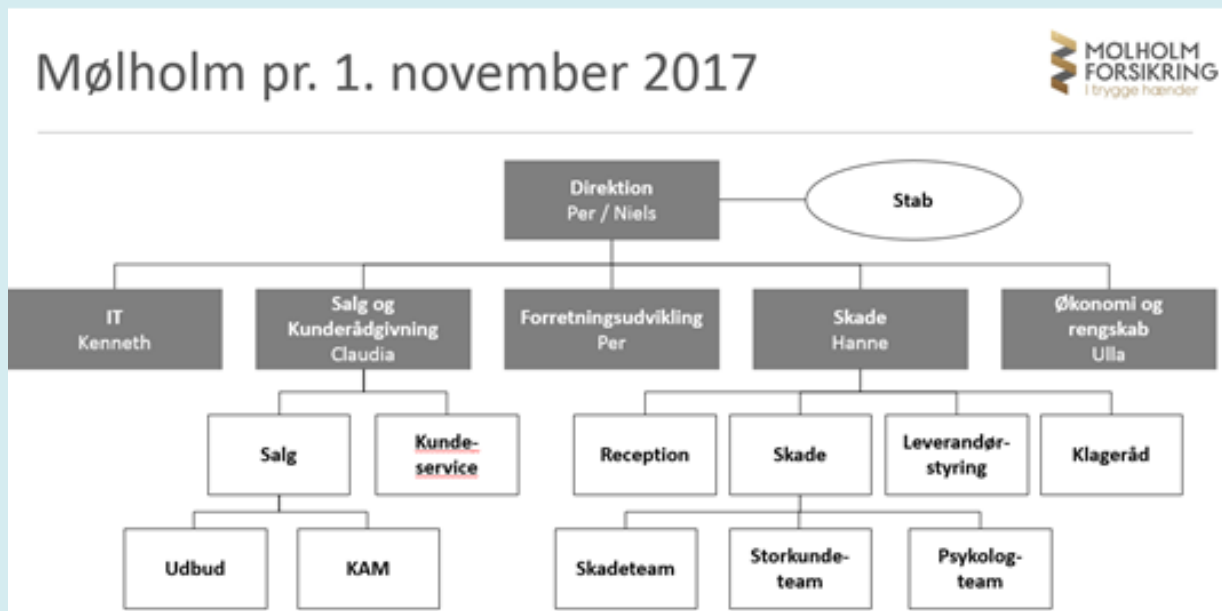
Mølholm pr. 1. november 2017

MOLHOLM FORSIKRING
I trygge hænder

Direktion
Per / Niels

Stab

IT
Kenneth

Salg og Kunderådgivning
Claudia

Forretningsudvikling
Per

Skade
Hanne

Økonomi og rengskab
Ulla

Salg

Kunde-service

Reception

Skade

Leverandør-styring

Klageråd

Udbud

KAM

Skadeteam

Storkunde-team

Psykolog-team